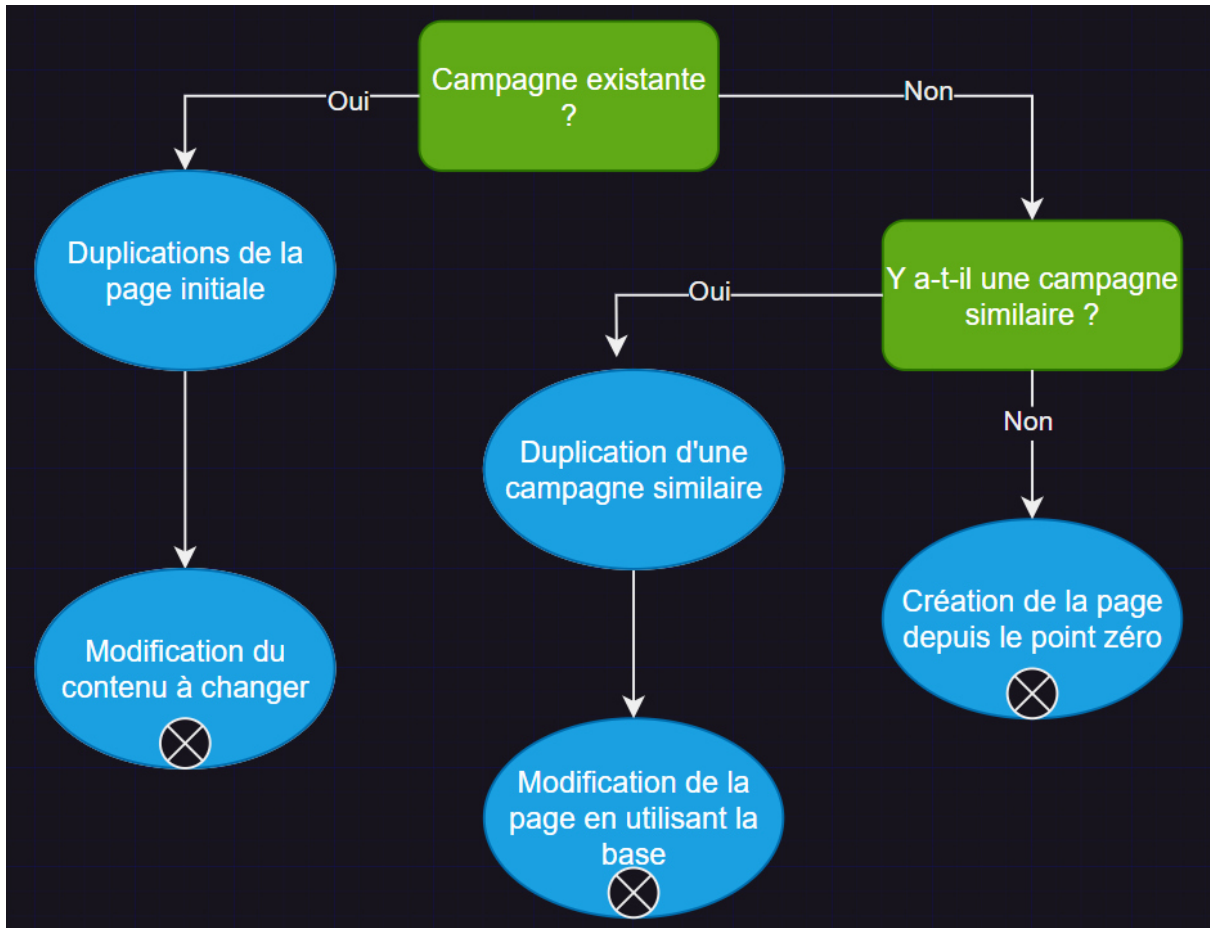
Campagne existante ?

Oui

Non

Duplications de la page initiale

Y a-t-il une campagne similaire ?

Oui

Non

Duplication d'une campagne similaire

Modification du contenu à changer

Création de la page depuis le point zéro

Modification de la page en utilisant la base